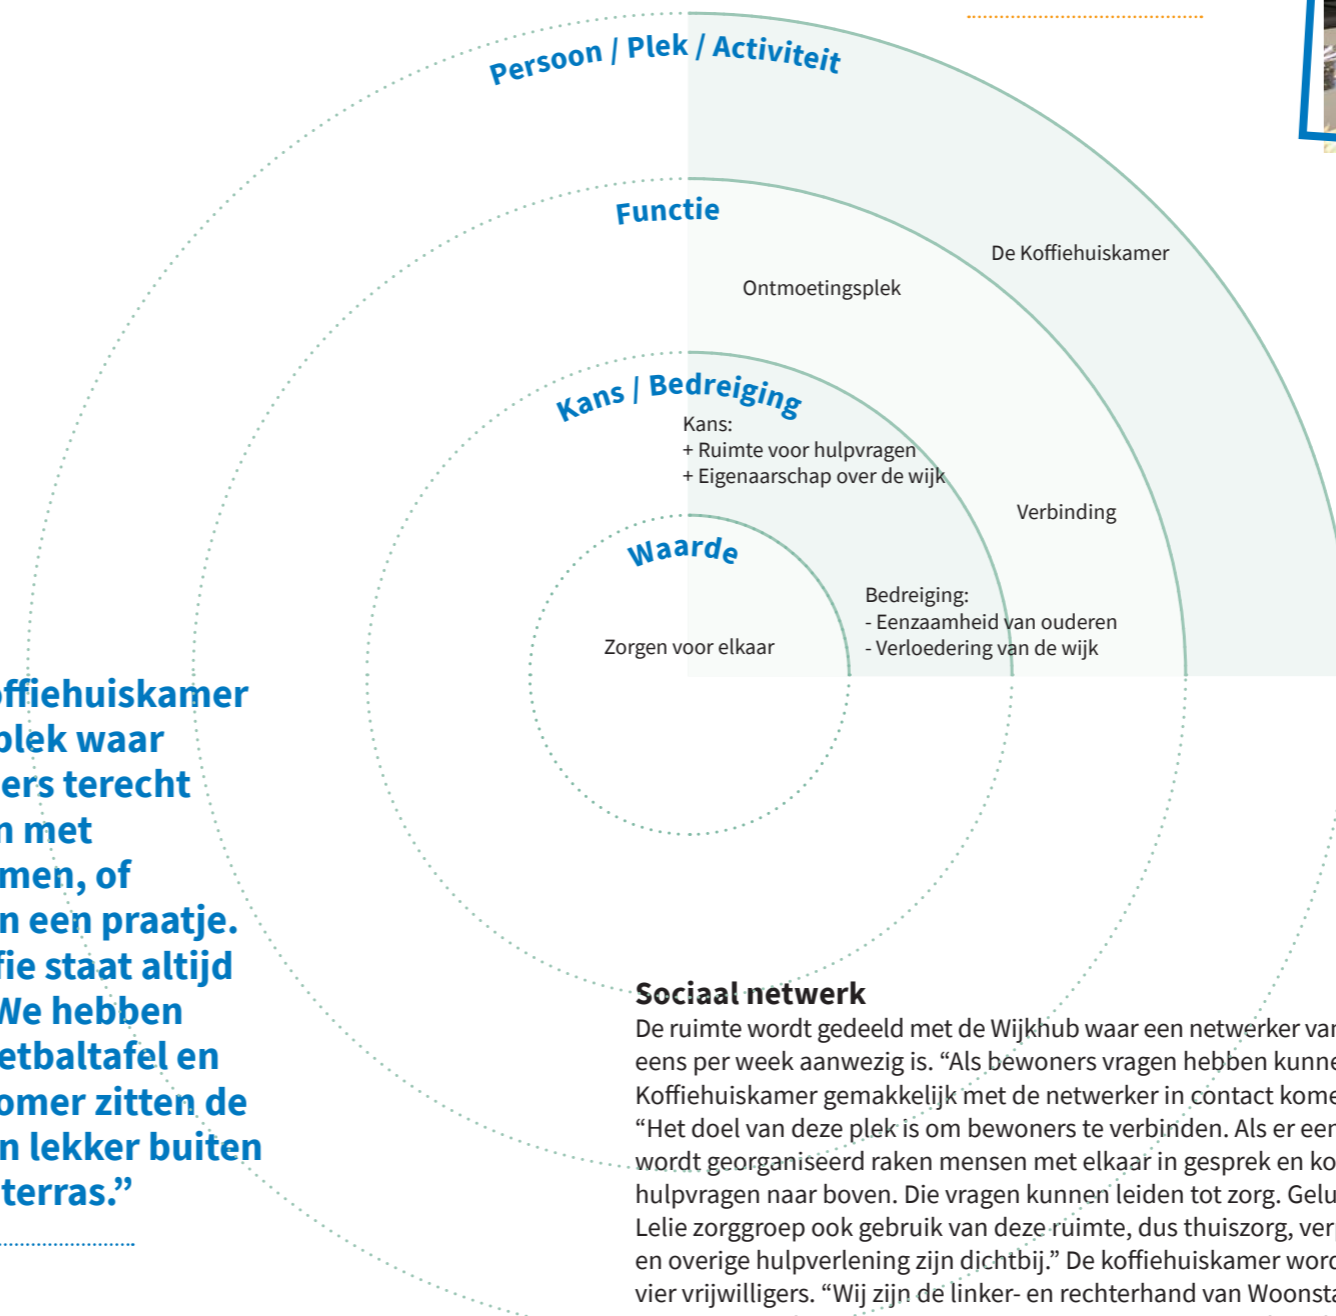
Persoon / Plek / Activiteit

Functie

De Koffiehuiskamer

Ontmoetingsplek

Kans / Bedreiging

Kans:
+ Ruimte voor hulpvragen
+ Eigenaarschap over de wijk

Verbinding

Waarde

Bedreiging:
- Eenzaamheid van ouderen
- Verloedering van de wijk

Zorgen voor elkaar

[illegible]ffiehuiskamer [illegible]plek waar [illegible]ers terecht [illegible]n met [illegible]men, of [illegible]n een praatje. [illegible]fie staat altijd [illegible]We hebben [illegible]etbaltafel en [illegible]omer zitten de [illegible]n lekker buiten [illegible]terras.”

Sociaal netwerk
De ruimte wordt gedeeld met de Wijkhub waar een netwerker va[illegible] eens per week aanwezig is. “Als bewoners vragen hebben kunne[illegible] Koffiehuiskamer gemakkelijk met de netwerker in contact kome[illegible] “Het doel van deze plek is om bewoners te verbinden. Als er een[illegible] wordt georganiseerd raken mensen met elkaar in gesprek en ko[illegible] hulpvragen naar boven. Die vragen kunnen leiden tot zorg. Gelu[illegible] Lelie zorggroep ook gebruik van deze ruimte, dus thuiszorg, ver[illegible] en overige hulpverlening zijn dichtbij.” De koffiehuiskamer word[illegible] vier vrijwilligers. “Wij zijn de linker- en rechterhand van Woonst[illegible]